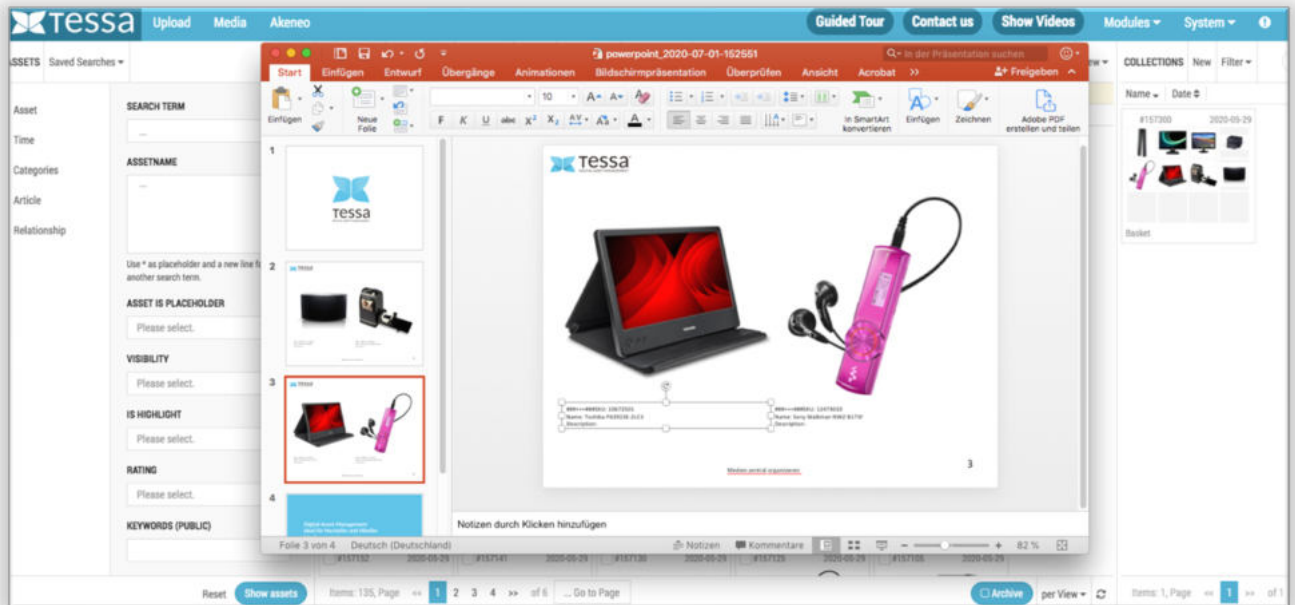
tessa Upload Media Akeneo Guided Tour Contact us Show Videos Modules System

ASSETS Saved Searches

Asset
Time
Categories
Article
Relationship

SEARCH TERM
ASSETNAME
Use * as placeholder and a new line f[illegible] another search term.
ASSET IS PLACEHOLDER
Please select.
VISIBILITY
Please select.
IS HIGHLIGHT
Please select.
RATING
Please select.
KEYWORDS (PUBLIC)

Reset Show assets Items: 135, Page 1 2 3 4 of 6 Go to Page

powerpoint_2020-07-01-152551
In der Präsentation suchen
Start Einfügen Entwurf Übergänge Animationen Bildschirmpräsentation Überprüfen Ansicht Acrobat
Freigeben
Einfügen Neue Folie 10 In SmartArt konvertieren Einfügen Zeichnen Adobe PDF erstellen und teilen

1 tessa
2 tessa
3 tessa
4

tessa

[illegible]
Name: Toshiba PA5053E-1LC3
Description:

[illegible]
Name: Sony Walkman NWZ-B173F
Description:

Medien zentral organisieren
3

Notizen durch Klicken hinzufügen
Folie 3 von 4 Deutsch (Deutschland) Notizen Kommentare 82 %

COLLECTIONS New Filter
Name Date
#157300 2020-05-29
Basket
Items: 1, Page 1 of 1

Archive per View